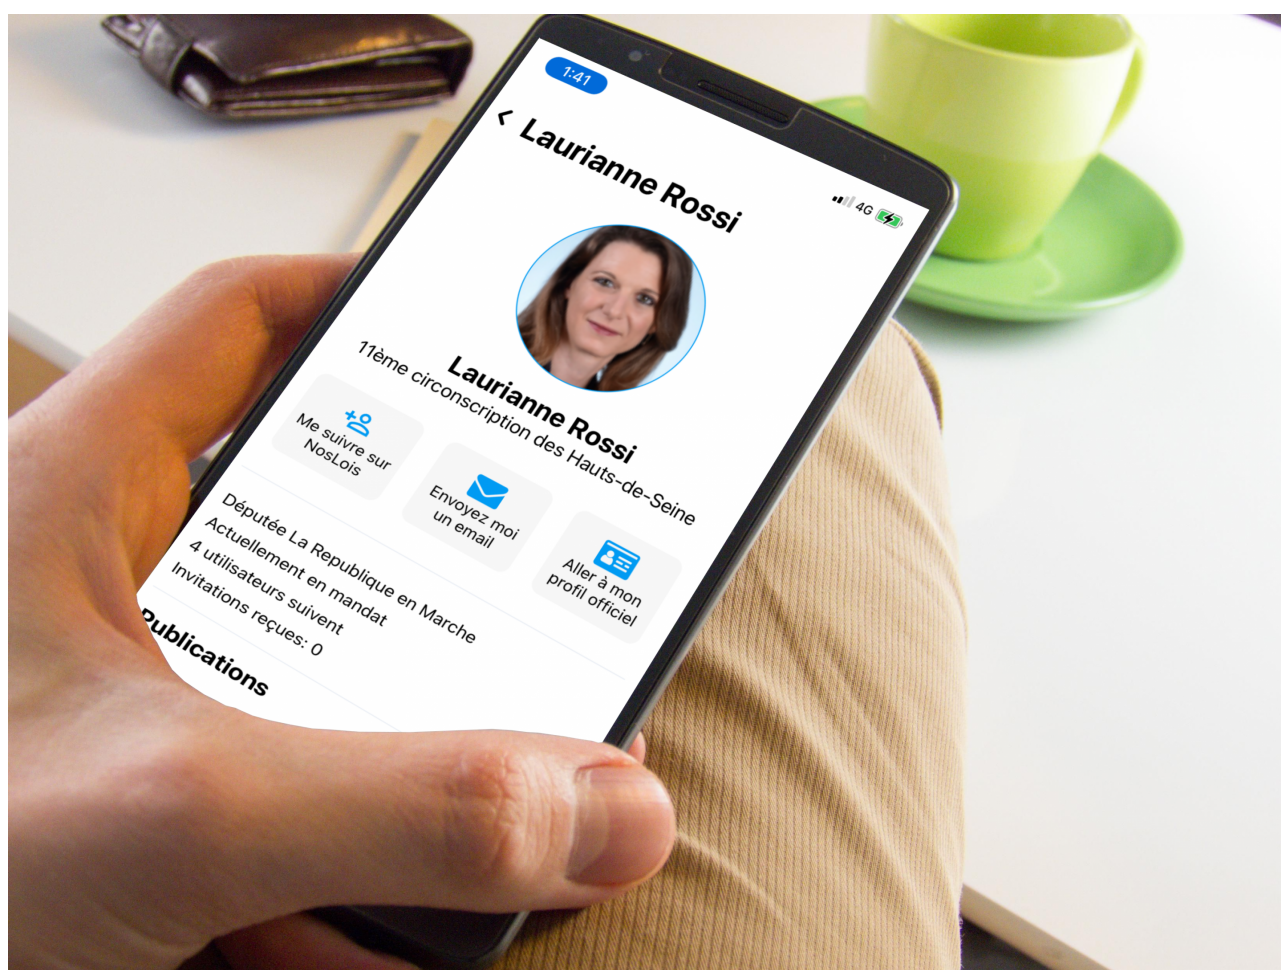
1:41

4G

< Laurianne Rossi

Laurianne Rossi
11ème circonscription des Hauts-de-Seine

Me suivre sur NosLois

Envoyez moi un email

Aller à mon profil officiel

Députée La Republique en Marche
Actuellement en mandat
4 utilisateurs suivent
Invitations reçues: 0

Publications